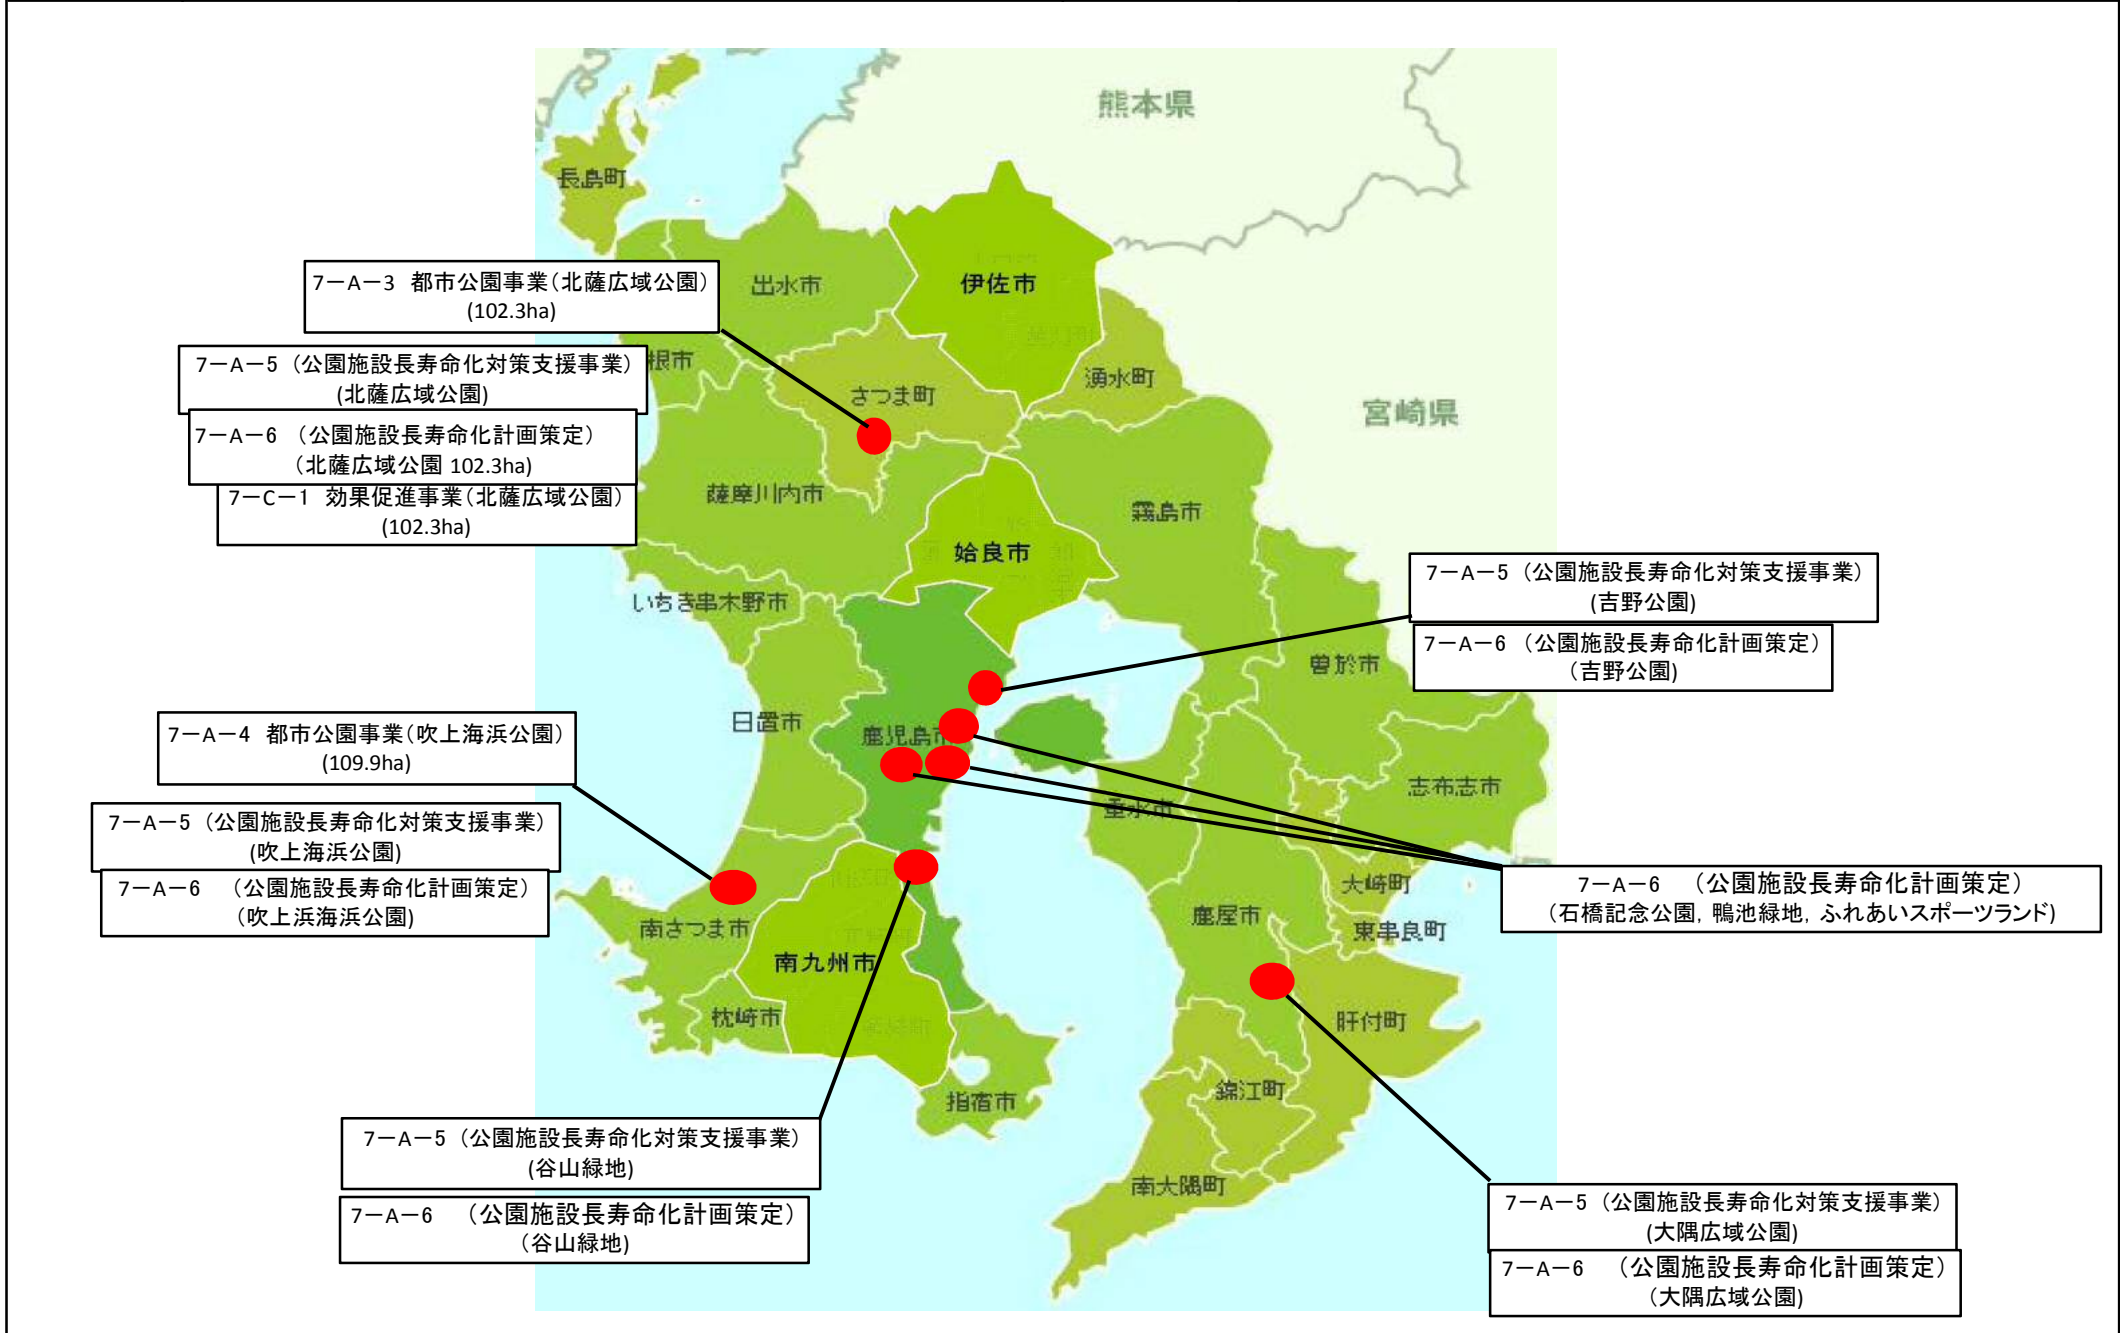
熊本県

長島町

7－A－3　都市公園事業（北薩広域公園）
(102.3ha)

出水市

伊佐市

7－A－5（公園施設長寿命化対策支援事業）
(北薩広域公園)

根市

さつま町

湧水町

宮崎県

7－A－6　（公園施設長寿命化計画策定）
（北薩広域公園 102.3ha)

7－C－1　効果促進事業（北薩広域公園）
(102.3ha)

薩摩川内市

霧島市

姶良市

7－A－5（公園施設長寿命化対策支援事業）
(吉野公園)

いちき串木野市

7－A－6（公園施設長寿命化計画策定）
（吉野公園）

曽於市

日置市

7－A－4　都市公園事業（吹上海浜公園）
(109.9ha)

鹿児島市

志布志市

垂水市

7－A－5（公園施設長寿命化対策支援事業）
(吹上海浜公園)

7－A－6　（公園施設長寿命化計画策定）
（吹上浜海浜公園）

大崎町

7－A－6　（公園施設長寿命化計画策定）
（石橋記念公園，鴨池緑地，ふれあいスポーツランド）

南さつま市

鹿屋市

東串良町

南九州市

枕崎市

肝付町

錦江町

指宿市

7－A－5（公園施設長寿命化対策支援事業）
(谷山緑地)

7－A－6　（公園施設長寿命化計画策定）
（谷山緑地）

南大隅町

7－A－5（公園施設長寿命化対策支援事業）
(大隅広域公園)

7－A－6　（公園施設長寿命化計画策定）
（大隅広域公園）